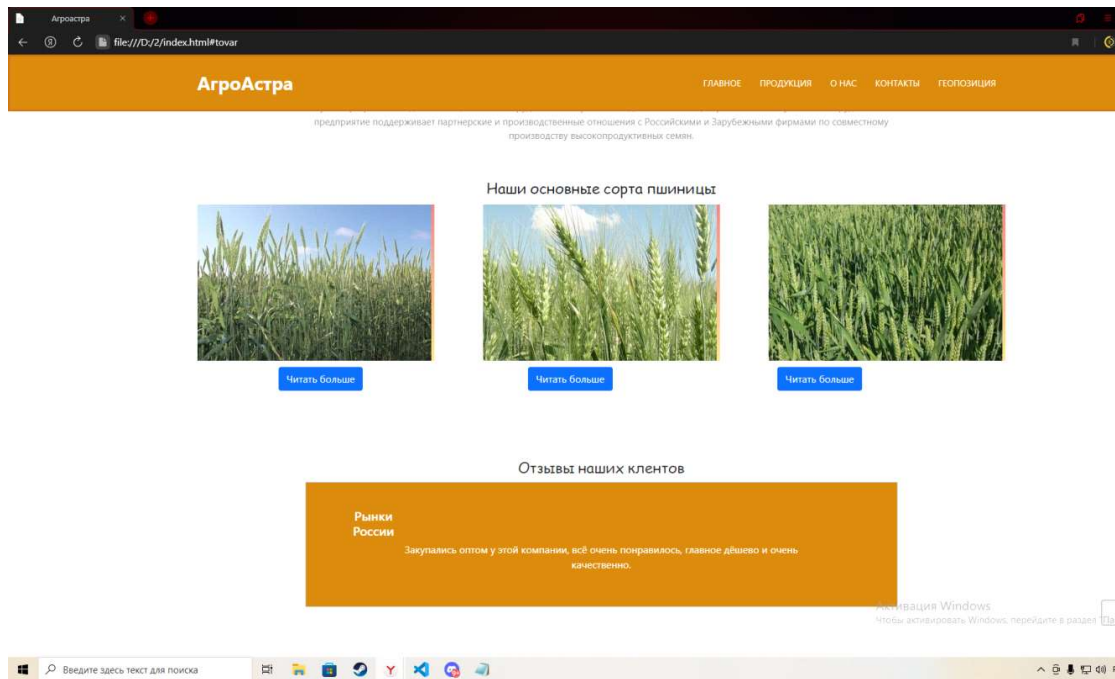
Агроастра ×

file:///D:/2/index.html#tovar

АгроАстра

ГЛАВНОЕ ПРОДУКЦИЯ О НАС КОНТАКТЫ ГЕОПОЗИЦИЯ

предприятие поддерживает партнерские и производственные отношения с Российскими и Зарубежными фирмами по совместному производству высокопродуктивных семян.

Наши основные сорта пшиницы

Читать больше

Читать больше

Читать больше

Отзывы наших клентов

Рынки России

Закупались оптом у этой компании, всё очень понравилось, главное дёшево и очень качественно.

Активация Windows
Чтобы активировать Windows, перейдите в раздел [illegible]

Введите здесь текст для поиска